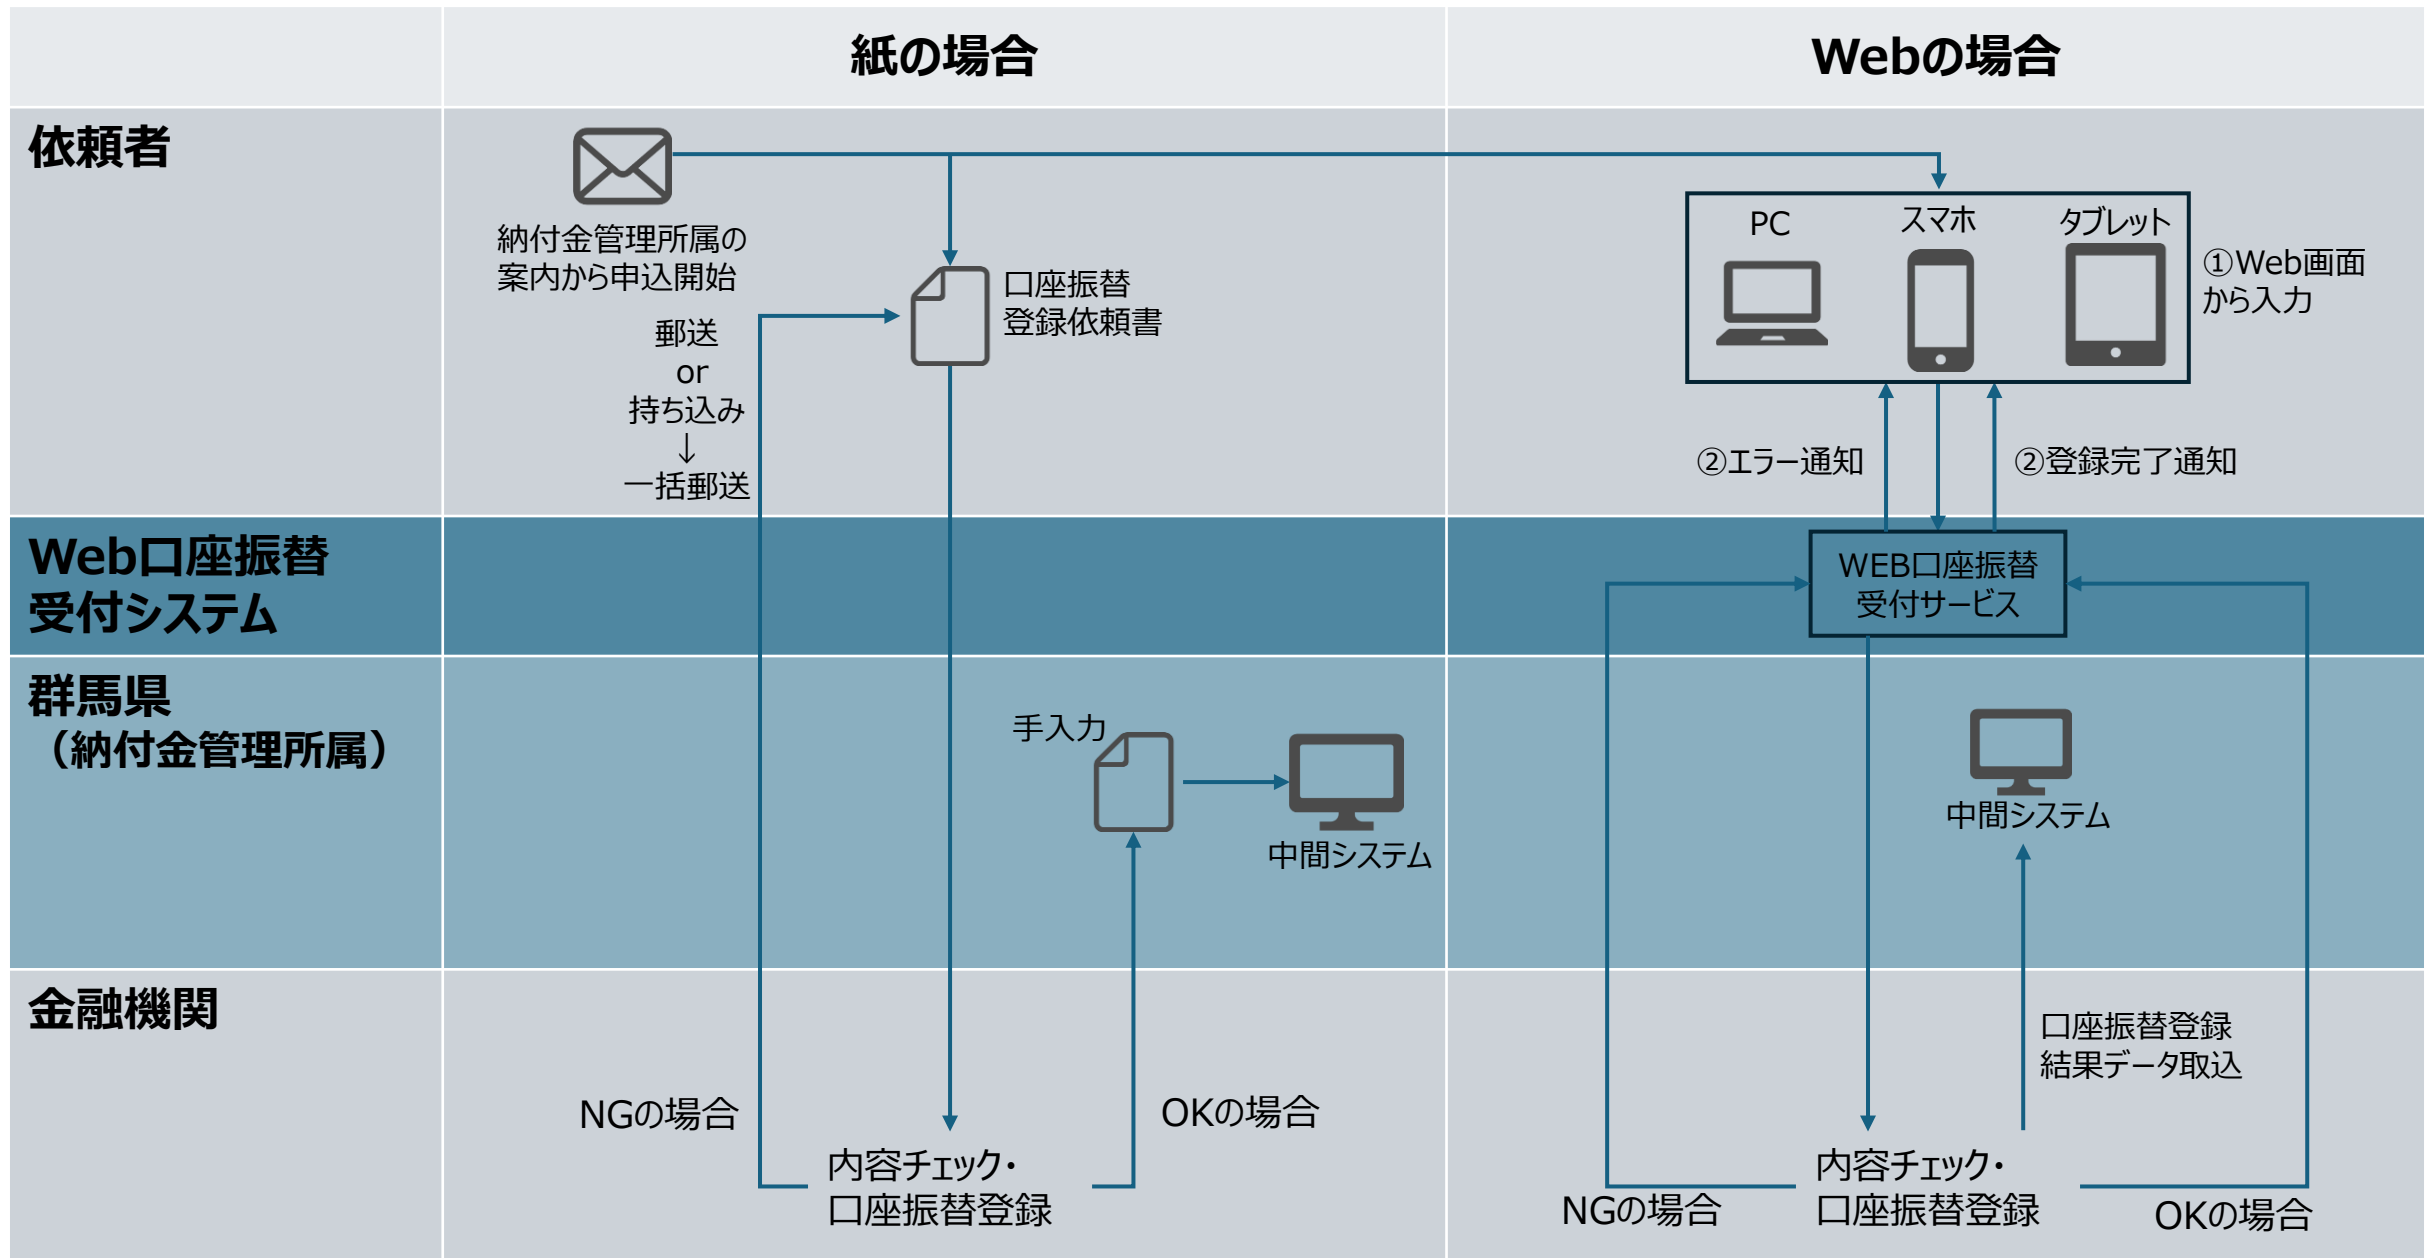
紙の場合

Webの場合

依頼者

納付金管理所属の案内から申込開始

郵送
or
持ち込み
↓
一括郵送

口座振替登録依頼書

PC

スマホ

タブレット

①Web画面から入力

②エラー通知

②登録完了通知

Web口座振替受付システム

WEB口座振替受付サービス

群馬県（納付金管理所属）

手入力

中間システム

中間システム

金融機関

口座振替登録結果データ取込

NGの場合

OKの場合

内容チェック・口座振替登録

NGの場合

内容チェック・口座振替登録

OKの場合